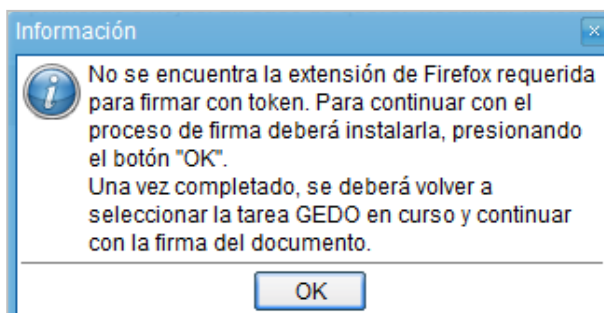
Información

No se encuentra la extensión de Firefox requerida para firmar con token. Para continuar con el proceso de firma deberá instalarla, presionando el botón "OK".
Una vez completado, se deberá volver a seleccionar la tarea GEDO en curso y continuar con la firma del documento.

OK